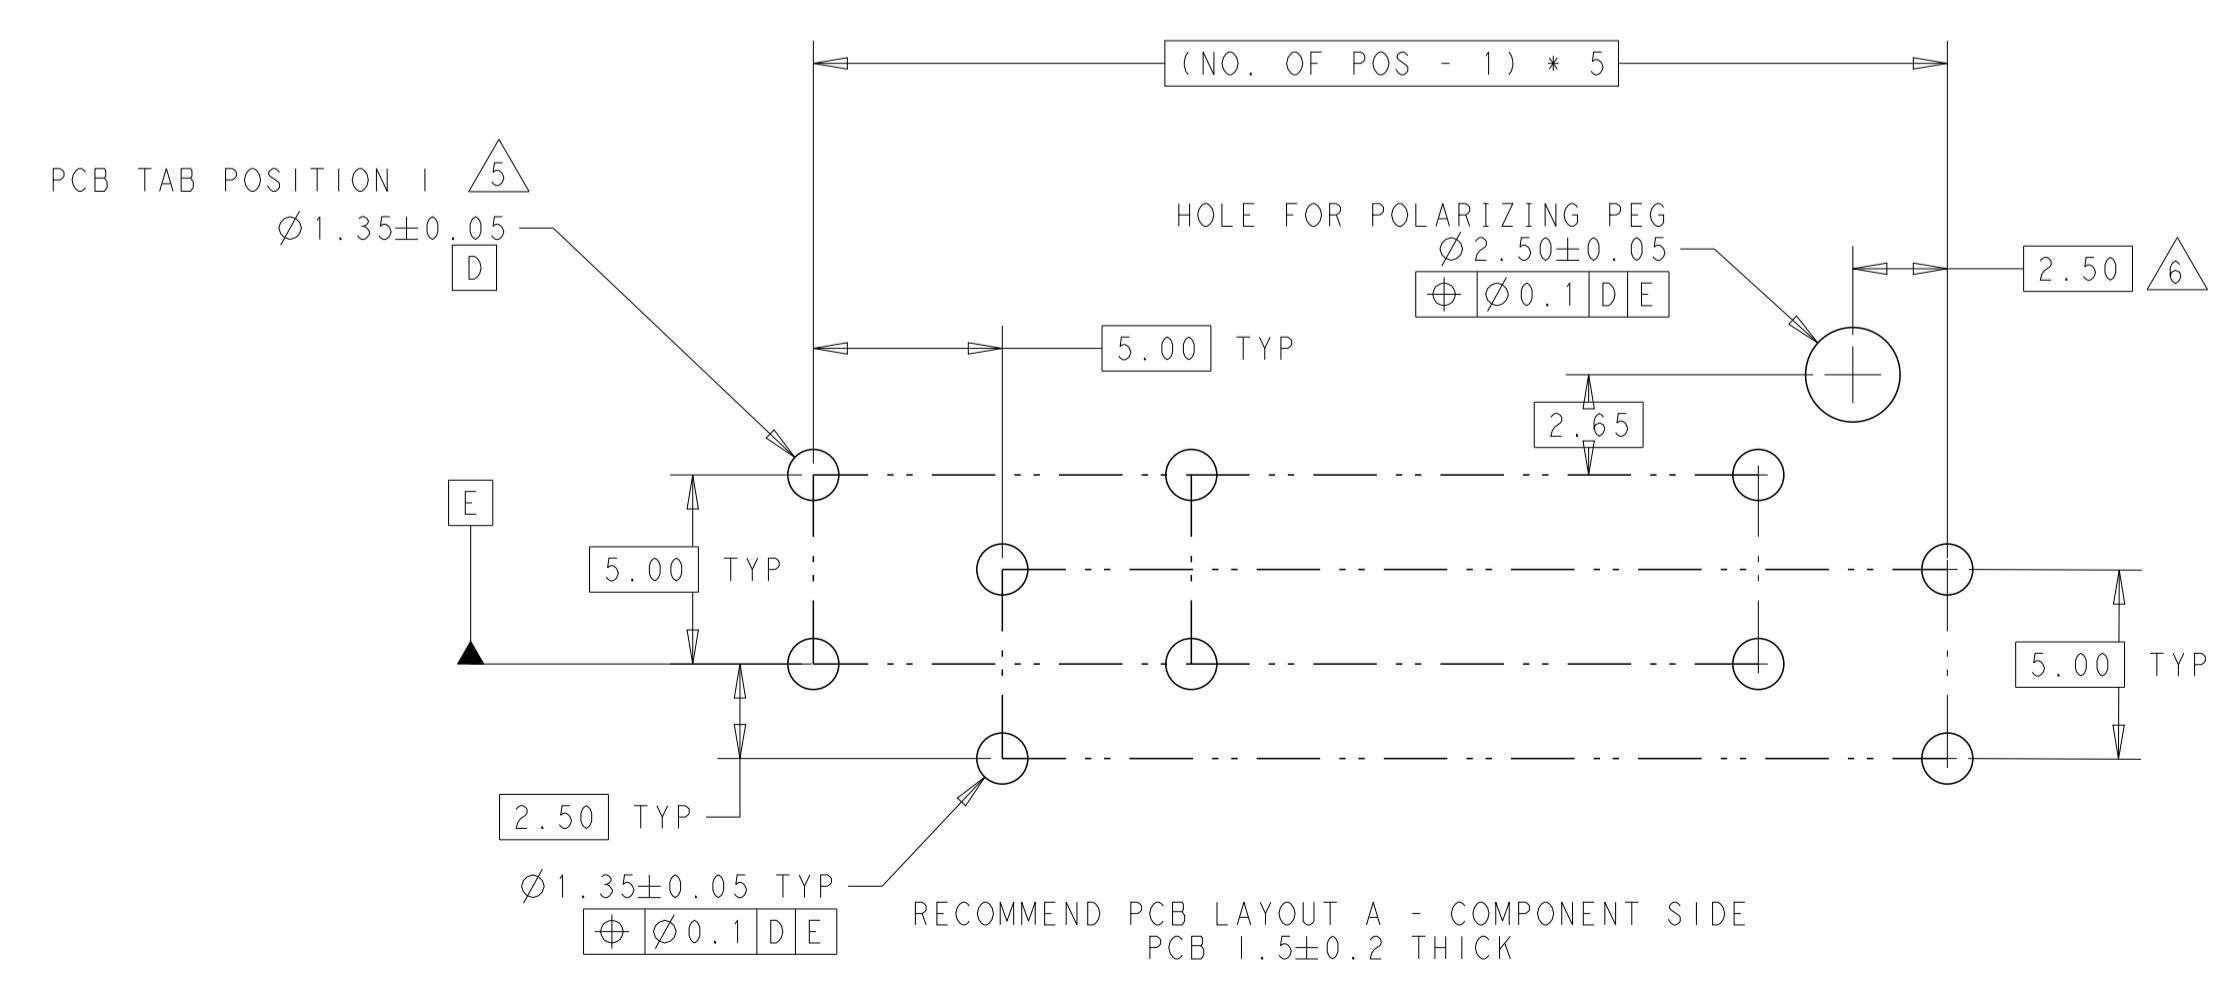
(NO. OF POS - 1) * 5

PCB TAB POSITION I 5
$\varnothing$1.35$\pm$0.05
D

HOLE FOR POLARIZING PEG
$\varnothing$2.50$\pm$0.05
| $\oplus$ | $\varnothing$0.1 | D | E |

2.50 6

5.00 TYP

2.65

E

5.00 TYP

5.00 TYP

2.50 TYP

$\varnothing$1.35$\pm$0.05 TYP
| $\oplus$ | $\varnothing$0.1 | D | E |

RECOMMEND PCB LAYOUT A - COMPONENT SIDE
PCB 1.5$\pm$0.2 THICK